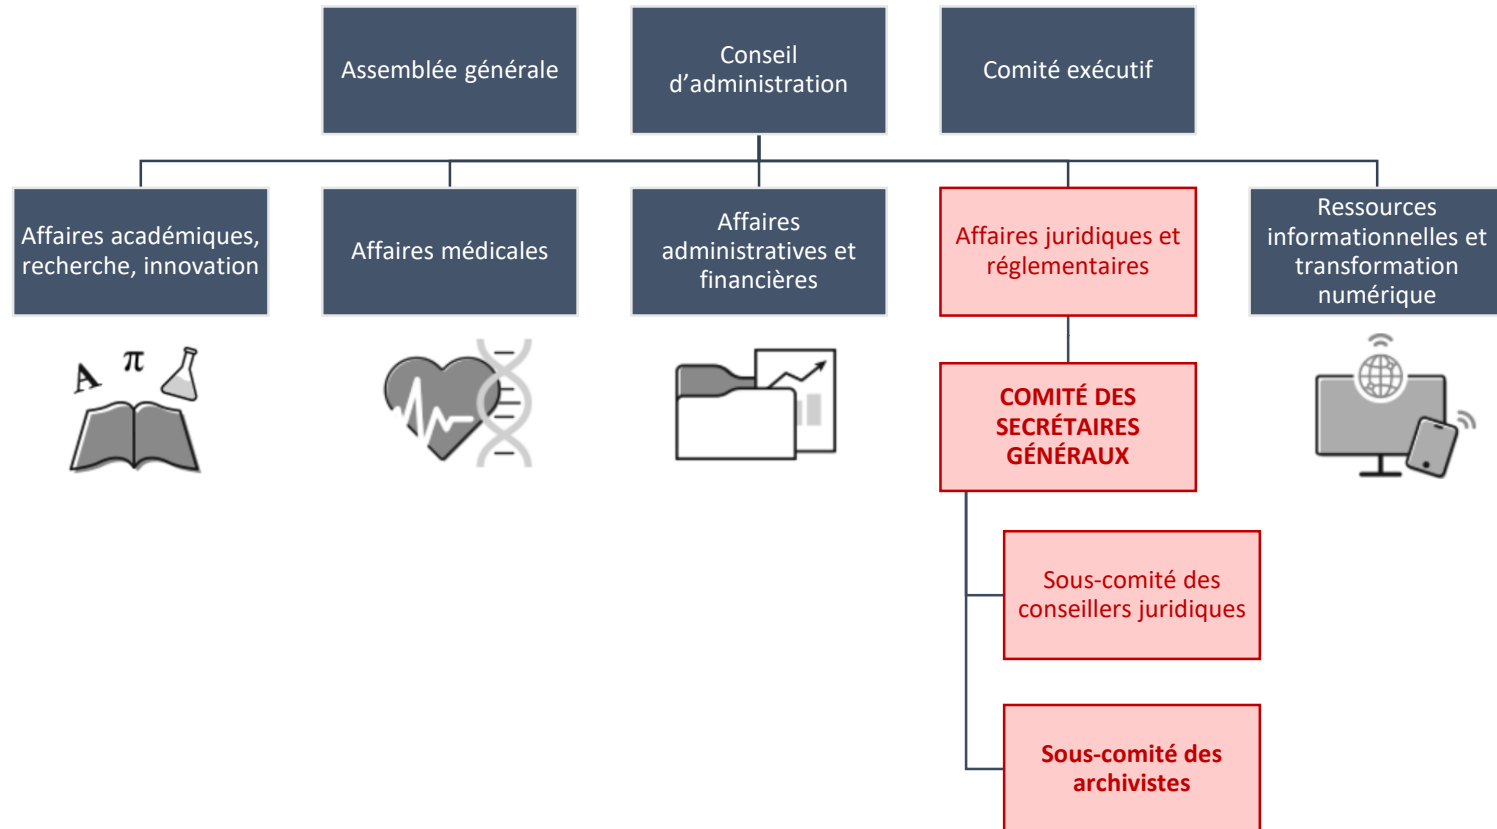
Assemblée générale

Conseil d’administration

Comité exécutif

Affaires académiques, recherche, innovation

Affaires médicales

Affaires administratives et financières

Affaires juridiques et réglementaires

Ressources informationnelles et transformation numérique

A $\pi$

COMITÉ DES SECRÉTAIRES GÉNÉRAUX

Sous-comité des conseillers juridiques

Sous-comité des archivistes